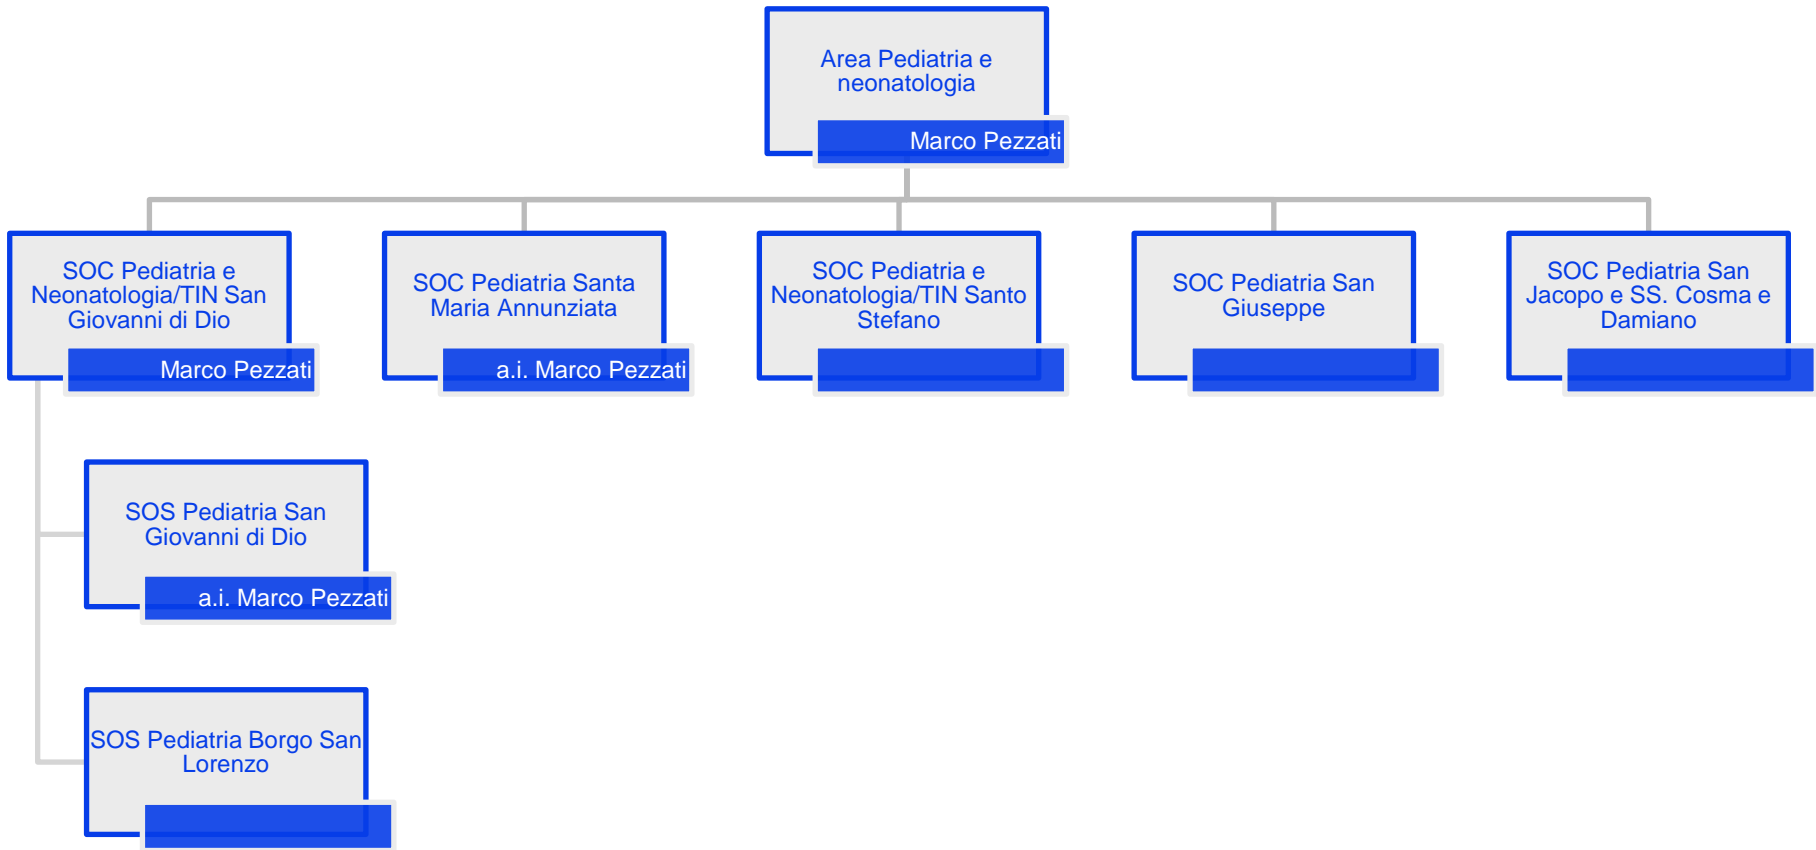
Area Pediatria e neonatologia
Marco Pezzati

SOC Pediatria e Neonatologia/TIN San Giovanni di Dio
Marco Pezzati

SOC Pediatria Santa Maria Annunziata
a.i. Marco Pezzati

SOC Pediatria e Neonatologia/TIN Santo Stefano

SOC Pediatria San Giuseppe

SOC Pediatria San Jacopo e SS. Cosma e Damiano

SOS Pediatria San Giovanni di Dio
a.i. Marco Pezzati

SOS Pediatria Borgo San Lorenzo